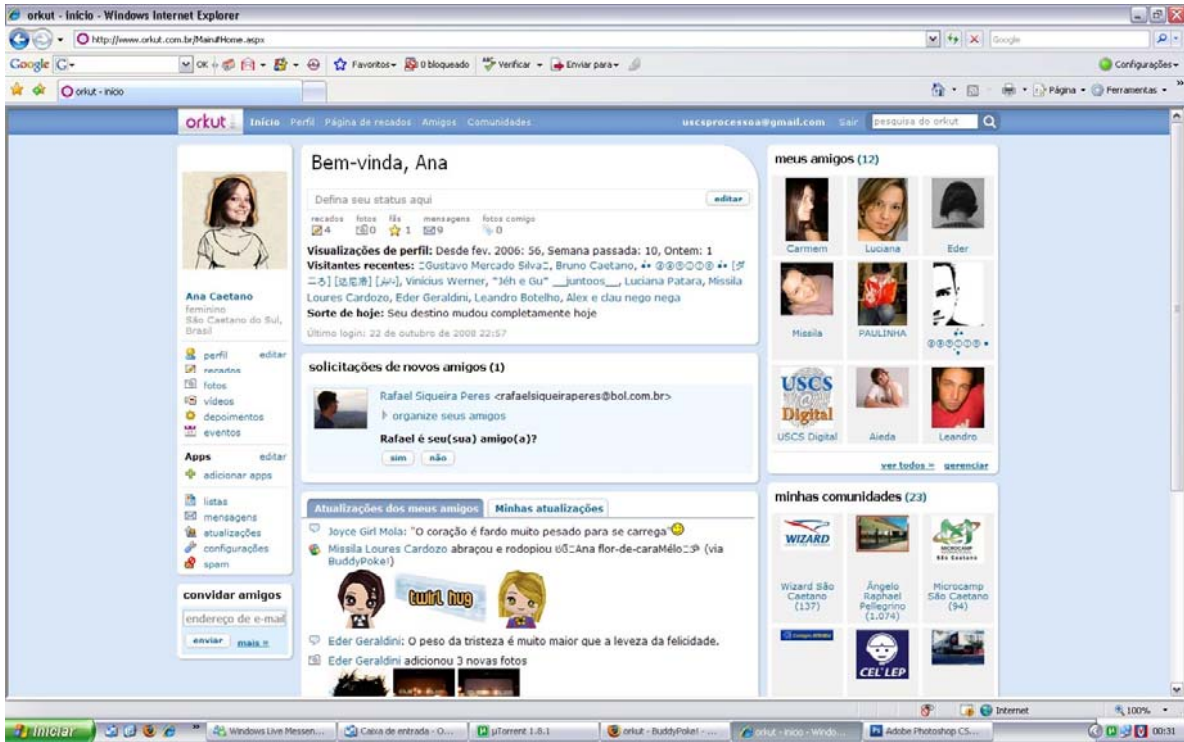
orkut - Início - Windows Internet Explorer

http://www.orkut.com.br/Main#Home.aspx

Google

Favoritos 0 bloqueado Verificar Enviar para

Configurações

orkut - início

Página Ferramentas

orkut Início Perfil Página de recados Amigos Comunidades

uscsprocessoa@gmail.com Sair pesquisa do orkut

Ana Caetano
feminino
São Caetano do Sul, Brasil

perfil editar
recados
fotos
vídeos
depoimentos
eventos

Apps editar
adicionar apps

listas
mensagens
atualizações
configurações
spam

convidar amigos
endereço de e-mail
enviar mais »

Bem-vinda, Ana

Defina seu status aqui editar

recados 4 fotos 0 fãs 1 mensagens 9 fotos comigo 0

Visualizações de perfil: Desde fev. 2006: 56, Semana passada: 10, Ontem: 1
Visitantes recentes: Gustavo Mercado Silva, Bruno Caetano, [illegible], Vinícius Werner, "Jéh e Gu" __juntoos__, Luciana Patara, Missila Loures Cardozo, Eder Geraldini, Leandro Botelho, Alex e clau nego nega
Sorte de hoje: Seu destino mudou completamente hoje
Último login: 22 de outubro de 2008 22:57

solicitações de novos amigos (1)

Rafael Siqueira Peres <rafaelsiqueiraperes@bol.com.br>
organize seus amigos
Rafael é seu(sua) amigo(a)?
sim não

Atualizações dos meus amigos Minhas atualizações

Joyce Girl Mola: "O coração é fardo muito pesado para se carrega"
Missila Loures Cardozo abraçou e rodopiou Ana flor-de-caraMélo (via BuddyPoke!)
twirl hug
Eder Geraldini: O peso da tristeza é muito maior que a leveza da felicidade.
Eder Geraldini adicionou 3 novas fotos

meus amigos (12)
Carmem Luciana Eder
Missila PAULINHA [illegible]
USCS Digital Aieda Leandro
ver todos » gerenciar

minhas comunidades (23)
Wizard São Caetano (137)
Ângelo Raphael Pellegrino (1.074)
Microcamp São Caetano (94)

Internet 100%

Iniciar Windows Live Messen... Caixa de entrada - O... µTorrent 1.8.1 orkut - BuddyPoke! - ... orkut - Início - Windo... Adobe Photoshop CS... 00:31